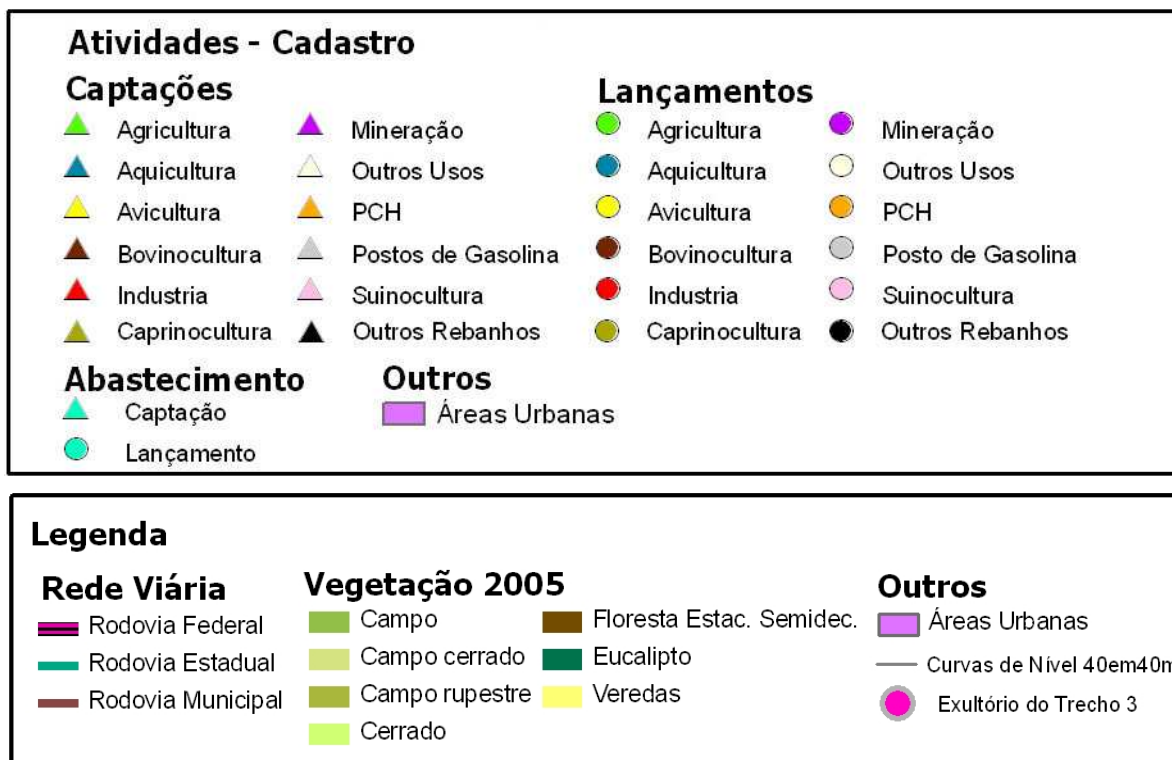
Atividades - Cadastro

Captações

Agricultura
Aquicultura
Avicultura
Bovinocultura
Industria
Caprinocultura

Mineração
Outros Usos
PCH
Postos de Gasolina
Suinocultura
Outros Rebanhos

Lançamentos

Agricultura
Aquicultura
Avicultura
Bovinocultura
Industria
Caprinocultura

Mineração
Outros Usos
PCH
Posto de Gasolina
Suinocultura
Outros Rebanhos

Abastecimento
Captação
Lançamento

Outros
Áreas Urbanas

Legenda

Rede Viária
Rodovia Federal
Rodovia Estadual
Rodovia Municipal

Vegetação 2005
Campo
Campo cerrado
Campo rupestre
Cerrado
Floresta Estac. Semidec.
Eucalipto
Veredas

Outros
Áreas Urbanas
Curvas de Nível 40em40m
Exultório do Trecho 3